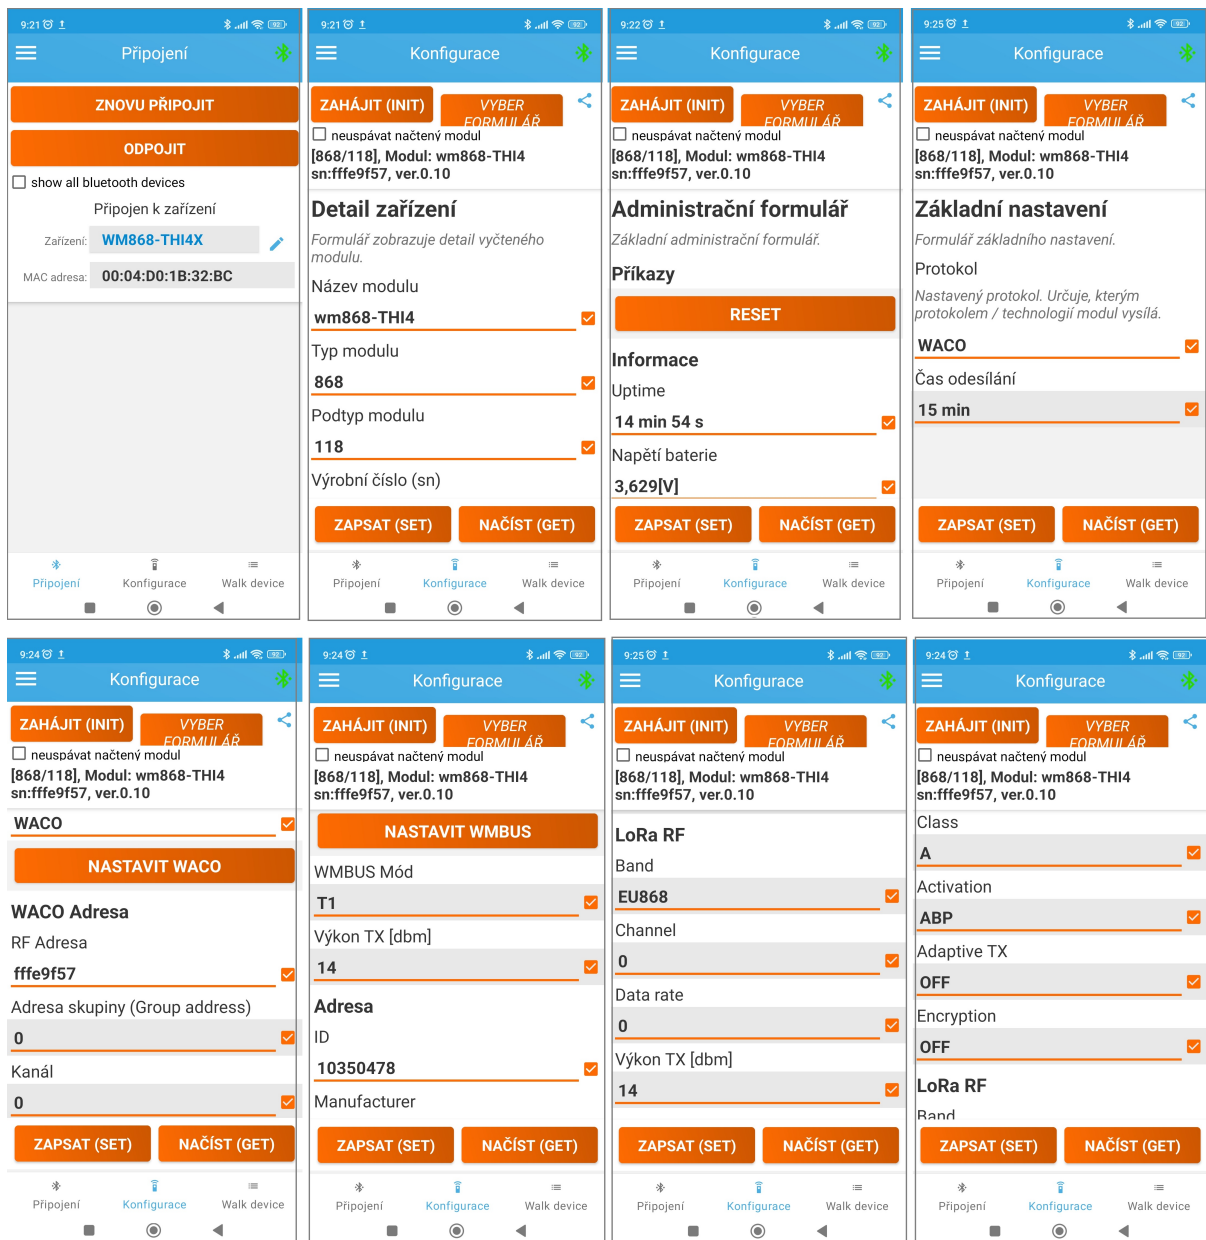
9:21 Připojení
ZNOVU PŘIPOJIT
ODPOJIT
show all bluetooth devices
Připojen k zařízení
Zařízení: WM868-THI4X
MAC adresa: 00:04:D0:1B:32:BC
Připojení Konfigurace Walk device

9:21 Konfigurace
ZAHÁJIT (INIT) VYBER FORMULÁŘ
neuspávat načtený modul
[868/118], Modul: wm868-THI4 sn:fffe9f57, ver.0.10
Detail zařízení
Formulář zobrazuje detail vyčteného modulu.
Název modulu
wm868-THI4
Typ modulu
868
Podtyp modulu
118
Výrobní číslo (sn)
ZAPSAT (SET) NAČÍST (GET)
Připojení Konfigurace Walk device

9:22 Konfigurace
ZAHÁJIT (INIT) VYBER FORMULÁŘ
neuspávat načtený modul
[868/118], Modul: wm868-THI4 sn:fffe9f57, ver.0.10
Administrační formulář
Základní administrační formulář.
Příkazy
RESET
Informace
Uptime
14 min 54 s
Napětí baterie
3,629[V]
ZAPSAT (SET) NAČÍST (GET)
Připojení Konfigurace Walk device

9:25 Konfigurace
ZAHÁJIT (INIT) VYBER FORMULÁŘ
neuspávat načtený modul
[868/118], Modul: wm868-THI4 sn:fffe9f57, ver.0.10
Základní nastavení
Formulář základního nastavení.
Protokol
Nastavený protokol. Určuje, kterým protokolem / technologií modul vysílá.
WACO
Čas odesílání
15 min
ZAPSAT (SET) NAČÍST (GET)
Připojení Konfigurace Walk device

9:24 Konfigurace
ZAHÁJIT (INIT) VYBER FORMULÁŘ
neuspávat načtený modul
[868/118], Modul: wm868-THI4 sn:fffe9f57, ver.0.10
WACO
NASTAVIT WACO
WACO Adresa
RF Adresa
fffe9f57
Adresa skupiny (Group address)
0
Kanál
0
ZAPSAT (SET) NAČÍST (GET)
Připojení Konfigurace Walk device

9:24 Konfigurace
ZAHÁJIT (INIT) VYBER FORMULÁŘ
neuspávat načtený modul
[868/118], Modul: wm868-THI4 sn:fffe9f57, ver.0.10
NASTAVIT WMBUS
WMBUS Mód
T1
Výkon TX [dbm]
14
Adresa
ID
10350478
Manufacturer
ZAPSAT (SET) NAČÍST (GET)
Připojení Konfigurace Walk device

9:25 Konfigurace
ZAHÁJIT (INIT) VYBER FORMULÁŘ
neuspávat načtený modul
[868/118], Modul: wm868-THI4 sn:fffe9f57, ver.0.10
LoRa RF
Band
EU868
Channel
0
Data rate
0
Výkon TX [dbm]
14
ZAPSAT (SET) NAČÍST (GET)
Připojení Konfigurace Walk device

9:24 Konfigurace
ZAHÁJIT (INIT) VYBER FORMULÁŘ
neuspávat načtený modul
[868/118], Modul: wm868-THI4 sn:fffe9f57, ver.0.10
Class
A
Activation
ABP
Adaptive TX
OFF
Encryption
OFF
LoRa RF
Band
ZAPSAT (SET) NAČÍST (GET)
Připojení Konfigurace Walk device